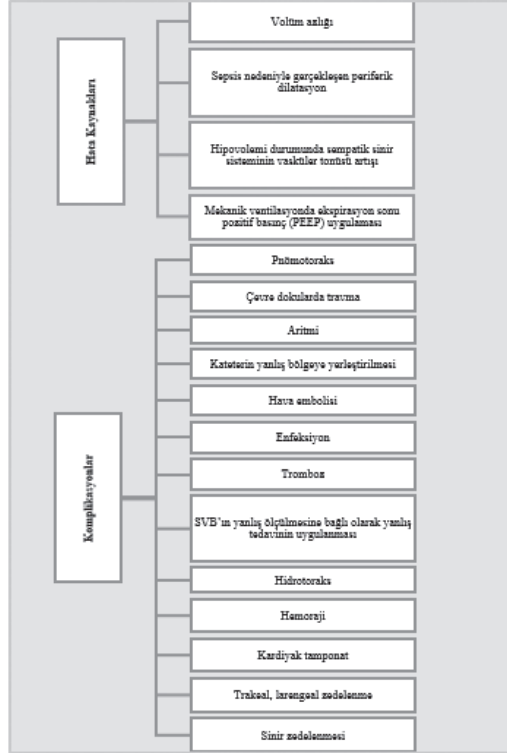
Hata Kaynakları

Volüm azlığı

Sepsis nedeniyle gerçekleşen periferik dilatasyon

Hipovolemi durumunda sempatik sinir sisteminin vasküler tonüsü artışı

Mekanik ventilasyonda ekspirasyon sonu pozitif basınç (PEEP) uygulaması

Komplikasyonlar

Pnömotoraks

Çevre dokularda travma

Aritmi

Kateterin yanlış bölgeye yerleştirilmesi

Hava embolisi

Enfeksiyon

Tromboz

SVB'nın yanlış ölçülmesine bağlı olarak yanlış tedavinin uygulanması

Hidrotoraks

Hemoraji

Kardiyak tamponat

Trakeal, larengeal zedelenme

Sinir zedelenmesi